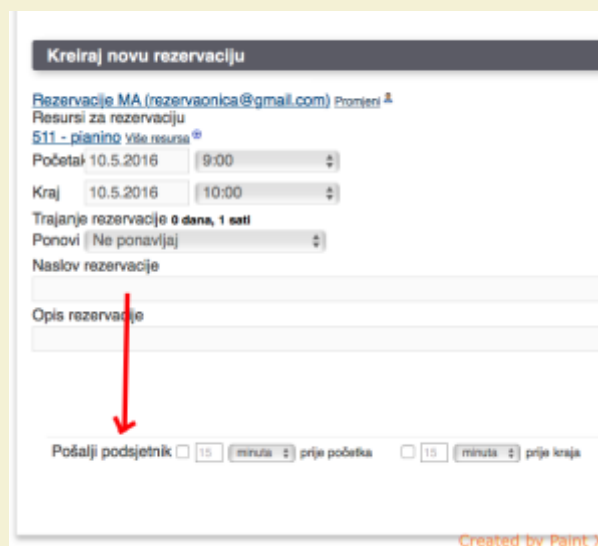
Kreiraj novu rezervaciju

Rezervacije MA (rezervaonica@gmail.com) Promjeni
Resursi za rezervaciju
511 - pianino Više resursa

Početak 10.5.2016 9:00
Kraj 10.5.2016 10:00
Trajanje rezervacije 0 dana, 1 sati
Ponovi Ne ponavljaj
Naslov rezervacije

Opis rezervacije

Pošalji podsjetnik 15 minuta prije početka 15 minuta prije kraja

Created by Paint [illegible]